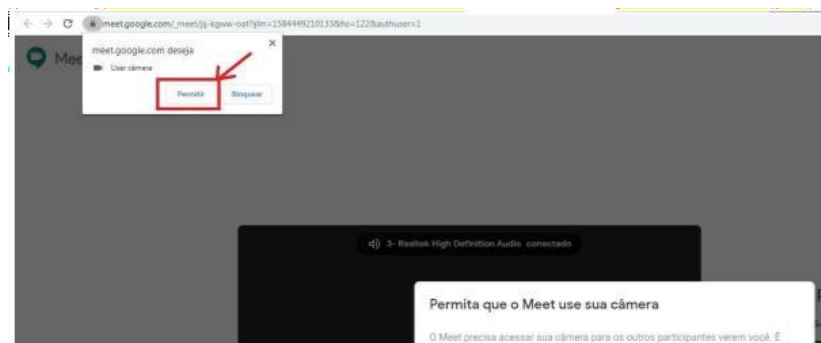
meet.google.com/_meet/jg-kgww-oat?ijlm=1584449210133&hs=122&authuser=1

Mee

meet.google.com deseja

Usar câmera

Permitir

Bloquear

×

3- Realtek High Definition Audio conectado

Permita que o Meet use sua câmera

O Meet precisa acessar sua câmera para os outros participantes verem você. É